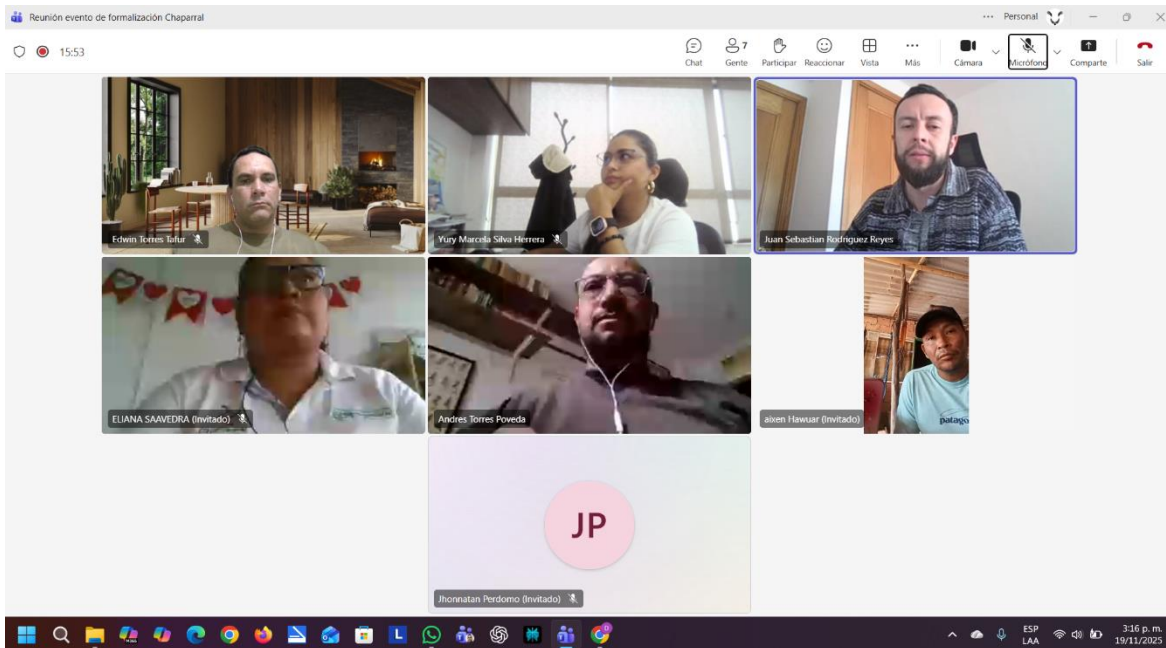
Reunión evento de formalización Chaparral

··· Personal

15:53

Chat
7
Gente
Participar
Reaccionar
Vista
Más
Cámara
Micrófono
Comparte
Salir

Edwin Torres Tafur

Yury Marcela Silva Herrera

Juan Sebastian Rodriguez Reyes

ELIANA SAAVEDRA (Invitado)

Andres Torres Poveda

aixen Hawuar (Invitado)

patago

JP

Jhonnatan Perdomo (Invitado)

ESP LAA

3:16 p. m.
19/11/2025